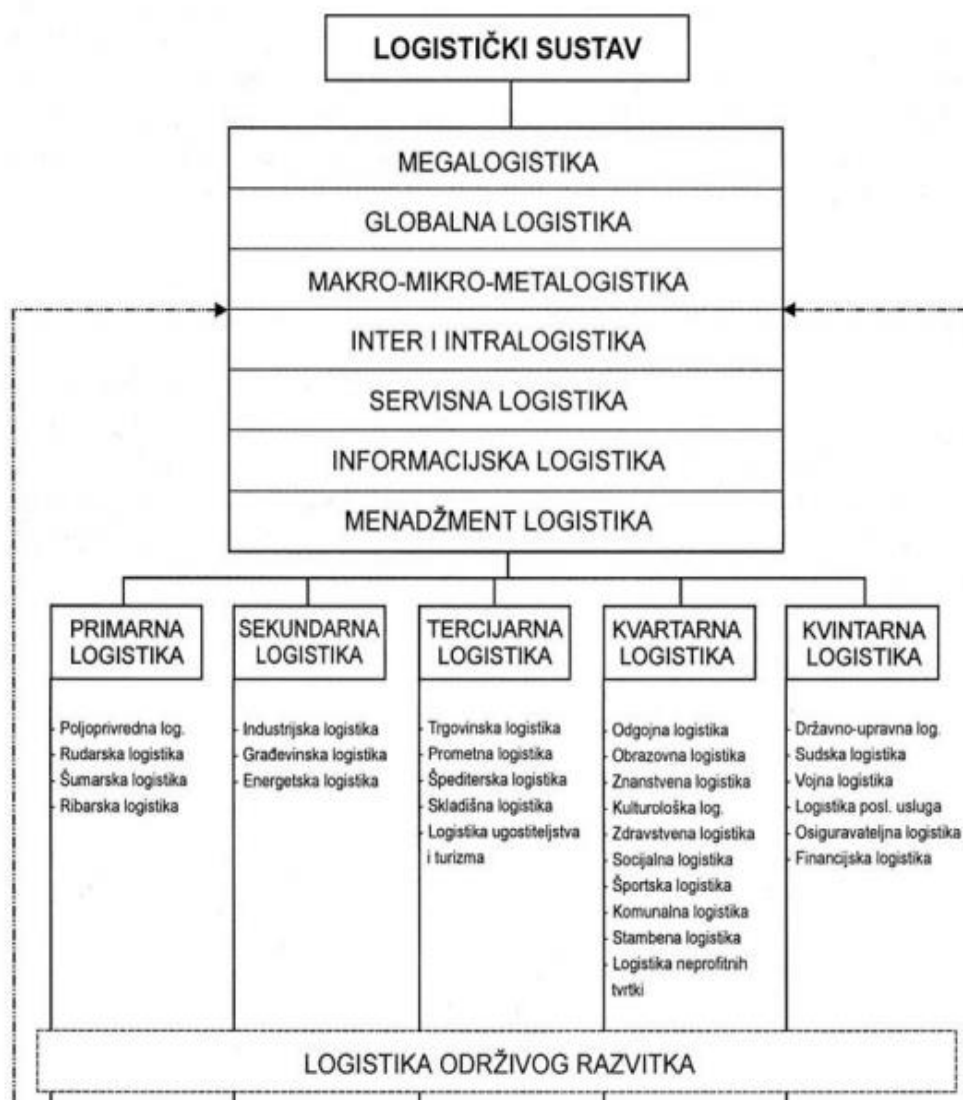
LOGISTIČKI SUSTAV

MEGALOGISTIKA

GLOBALNA LOGISTIKA

MAKRO-MIKRO-METALOGISTIKA

INTER I INTRALOGISTIKA

SERVISNA LOGISTIKA

INFORMACIJSKA LOGISTIKA

MENADŽMENT LOGISTIKA

PRIMARNA LOGISTIKA

- Poljoprivredna log.
- Rudarska logistika
- Šumarska logistika
- Ribarska logistika

SEKUNDARNA LOGISTIKA

- Industrijska logistika
- Građevinska logistika
- Energetska logistika

TERCIJARNA LOGISTIKA

- Trgovinska logistika
- Prometna logistika
- Špediterska logistika
- Skladišna logistika
- Logistika ugostiteljstva i turizma

KVARTARNA LOGISTIKA

- Odgojna logistika
- Obrazovna logistika
- Znanstvena logistika
- Kulturološka log.
- Zdravstvena logistika
- Socijalna logistika
- Športska logistika
- Komunalna logistika
- Stambena logistika
- Logistika neprofitnih tvrtki

KVINTARNA LOGISTIKA

- Državno-upravna log.
- Sudska logistika
- Vojna logistika
- Logistika posl. usluga
- Osiguravateljna logistika
- Financijska logistika

LOGISTIKA ODRŽIVOG RAZVITKA